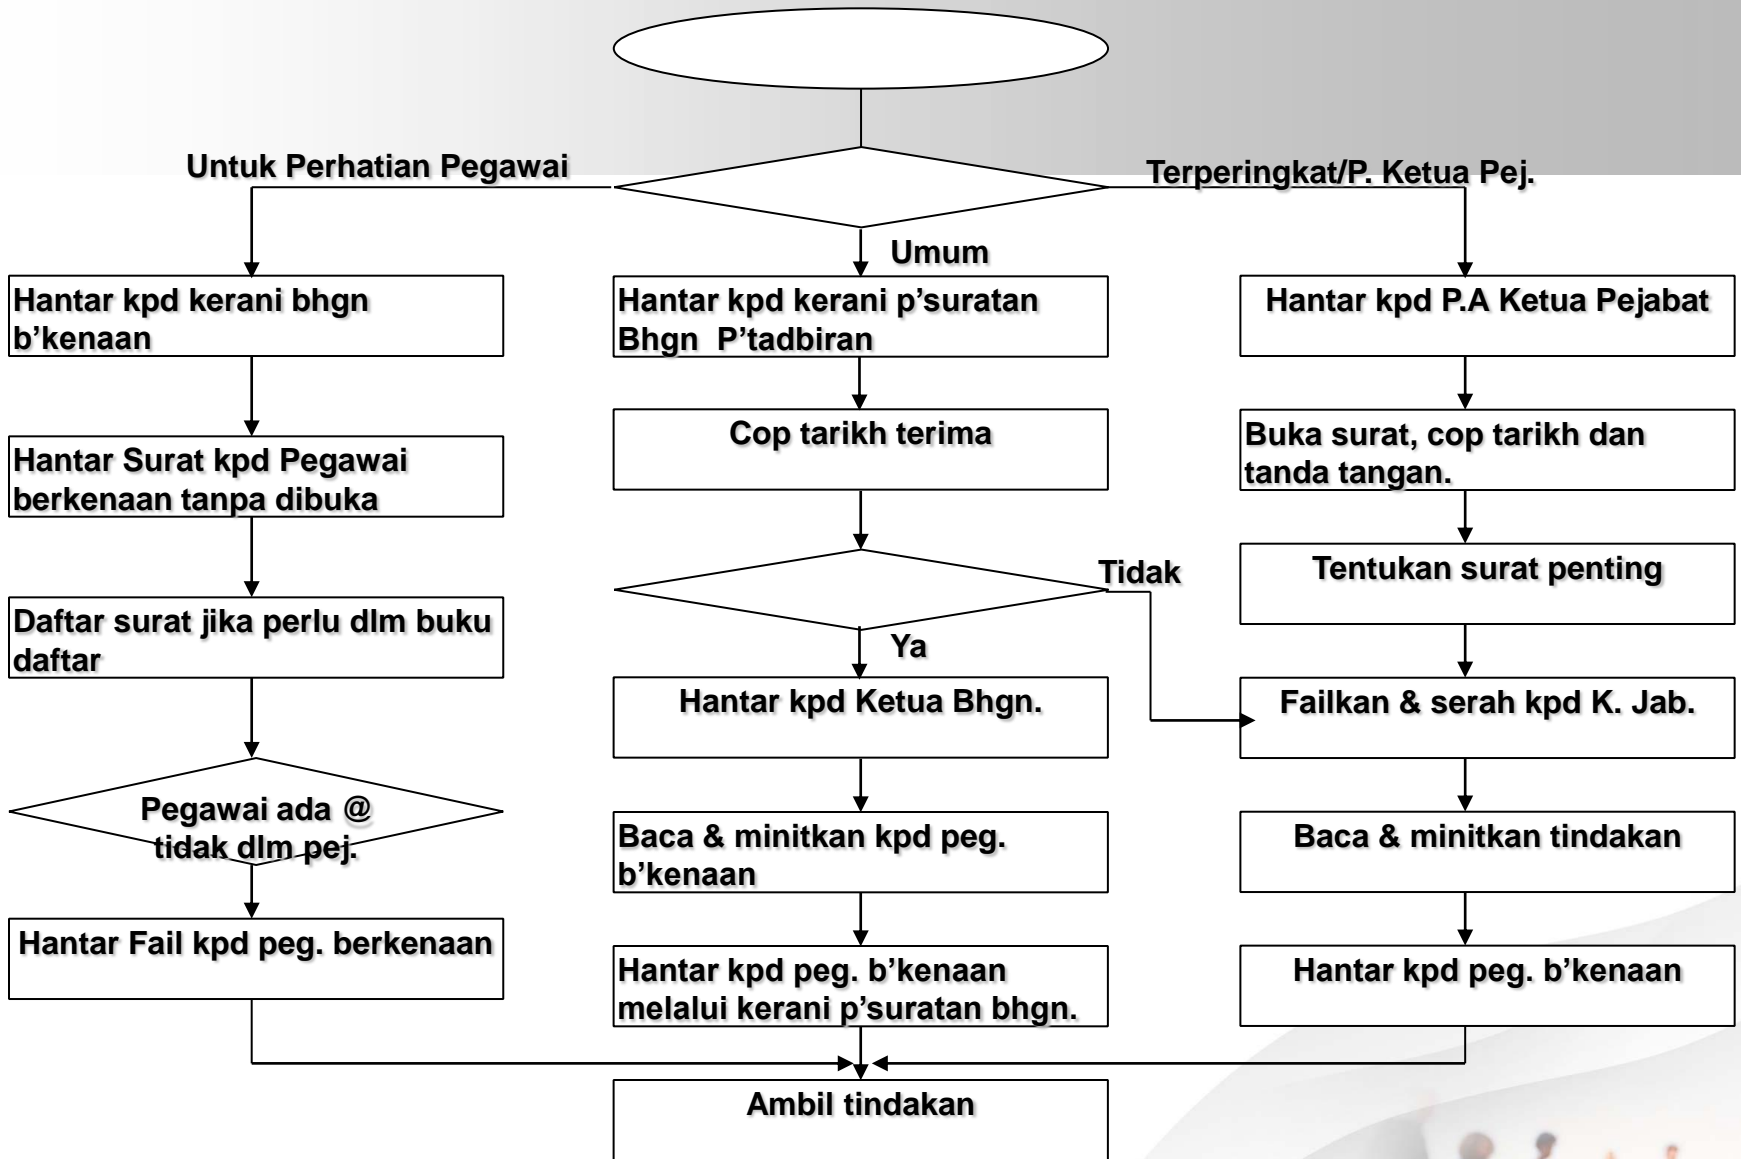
Untuk Perhatian Pegawai

Terperingkat/P. Ketua Pej.

Umum

Hantar kpd kerani bhgn b'kenaan

Hantar Surat kpd Pegawai berkenaan tanpa dibuka

Daftar surat jika perlu dlm buku daftar

Pegawai ada @ tidak dlm pej.

Hantar Fail kpd peg. berkenaan

Hantar kpd kerani p'suratan Bhgn P'tadbiran

Cop tarikh terima

Tidak

Ya

Hantar kpd Ketua Bhgn.

Baca & minitkan kpd peg. b'kenaan

Hantar kpd peg. b'kenaan melalui kerani p'suratan bhgn.

Hantar kpd P.A Ketua Pejabat

Buka surat, cop tarikh dan tanda tangan.

Tentukan surat penting

Failkan & serah kpd K. Jab.

Baca & minitkan tindakan

Hantar kpd peg. b'kenaan

Ambil tindakan